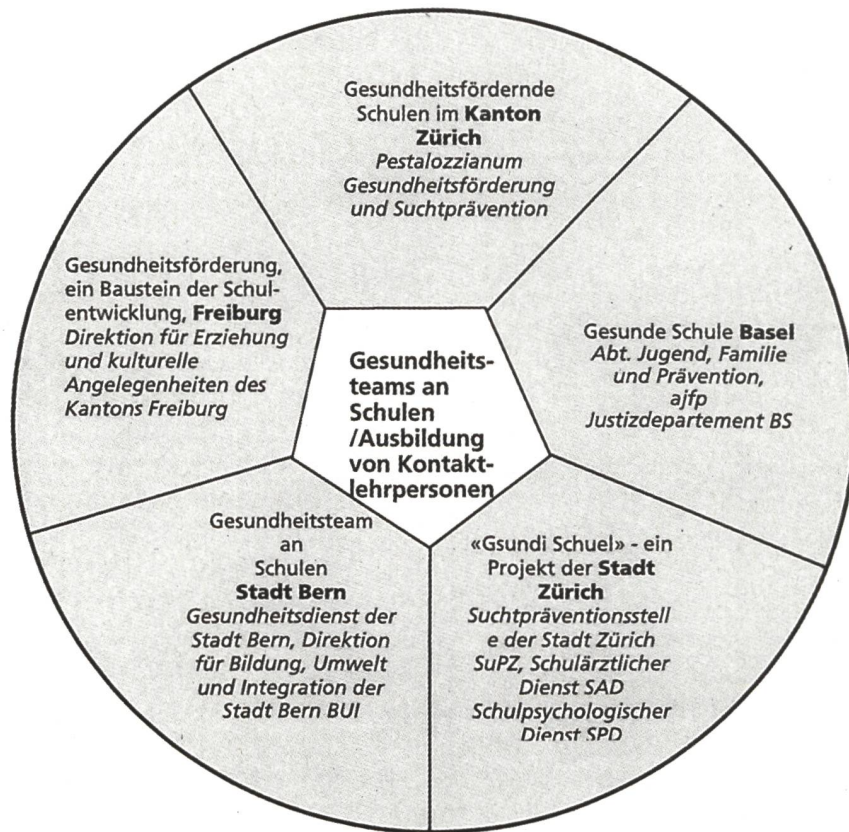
Gesundheitsfördernde Schulen im **Kanton Zürich**
*Pestalozzianum Gesundheitsförderung und Suchtprävention*

Gesundheitsförderung, ein Baustein der Schulentwicklung, **Freiburg**
*Direktion für Erziehung und kulturelle Angelegenheiten des Kantons Freiburg*

**Gesundheitsteams an Schulen /Ausbildung von Kontaktlehrpersonen**

Gesunde Schule **Basel**
*Abt. Jugend, Familie und Prävention, ajfp Justizdepartement BS*

Gesundheitsteam an Schulen **Stadt Bern**
*Gesundheitsdienst der Stadt Bern, Direktion für Bildung, Umwelt und Integration der Stadt Bern BUI*

«Gsundi Schuel» - ein Projekt der **Stadt Zürich**
*Suchtpräventionsstell e der Stadt Zürich SuPZ, Schulärztlicher Dienst SAD Schulpsychologischer Dienst SPD*